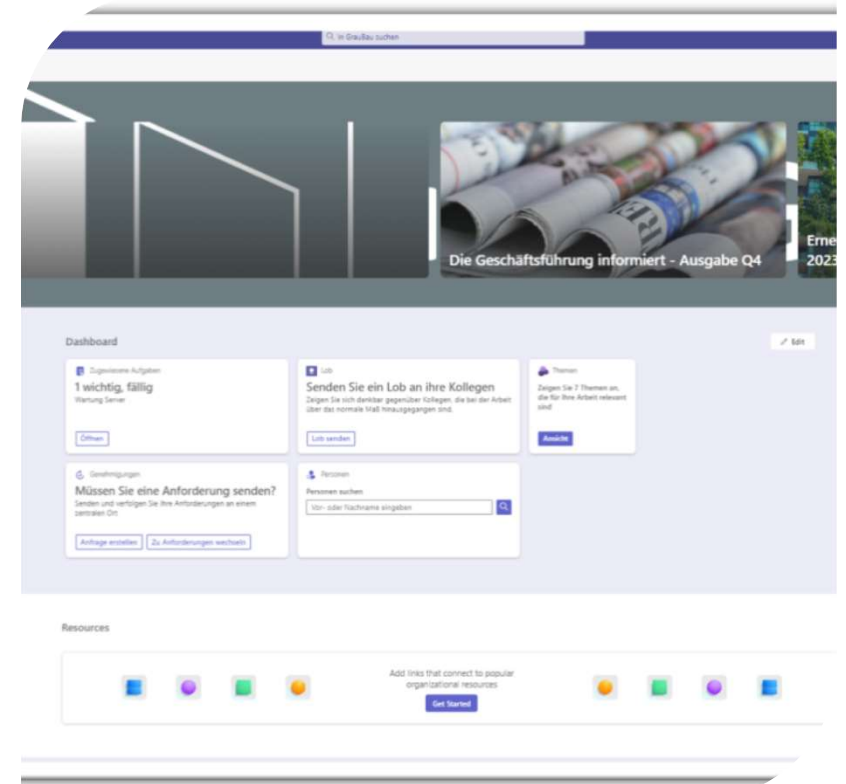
In Graulau suchen

Die Geschäftsführung informiert - Ausgabe Q4

Erne
2023

Dashboard

Edit

Zugewiesene Aufgaben
1 wichtig, fällig
Wartung Server
Öffnen

Lob
Senden Sie ein Lob an ihre Kollegen
Zeigen Sie sich dankbar gegenüber Kollegen, die bei der Arbeit über das normale Maß hinausgegangen sind.
Lob senden

Themen
Zeigen Sie 7 Themen an, die für Ihre Arbeit relevant sind!
Ansicht

Genehmigungen
Müssen Sie eine Anforderung senden?
Senden und verfolgen Sie Ihre Anforderungen an einem zentralen Ort
Anfrage erstellen
Zu Anforderungen wechseln

Personen
Personen suchen
Vor- oder Nachname eingeben

Resources

Add links that connect to popular organizational resources
Get Started